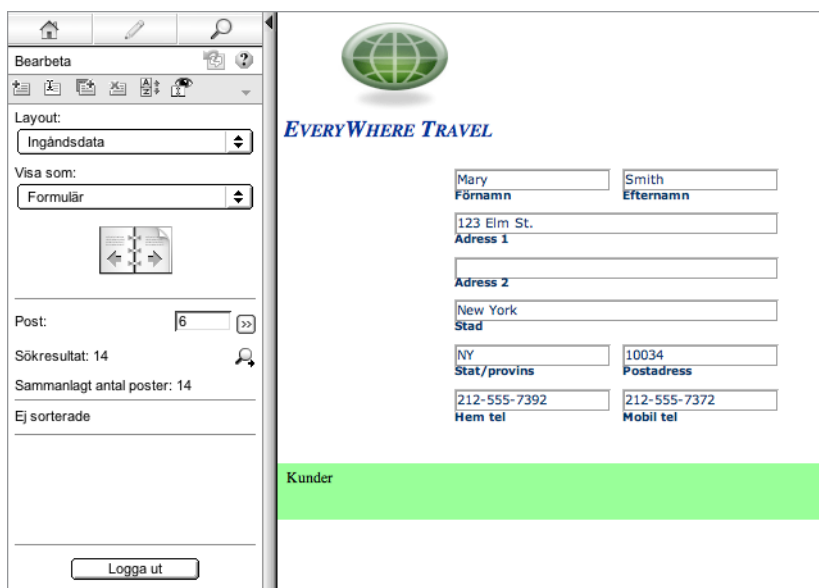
Bearbeta

Layout:

Ingåndsdata

Visa som:

Formulär

Post: 6

Sökresultat: 14

Sammanlagt antal poster: 14

Ej sorterade

Logga ut

EVERYWHERE TRAVEL

Mary
Förnamn

Smith
Efternamn

123 Elm St.
Adress 1

Adress 2

New York
Stad

NY
Stat/provins

10034
Postadress

212-555-7392
Hem tel

212-555-7372
Mobil tel

Kunder